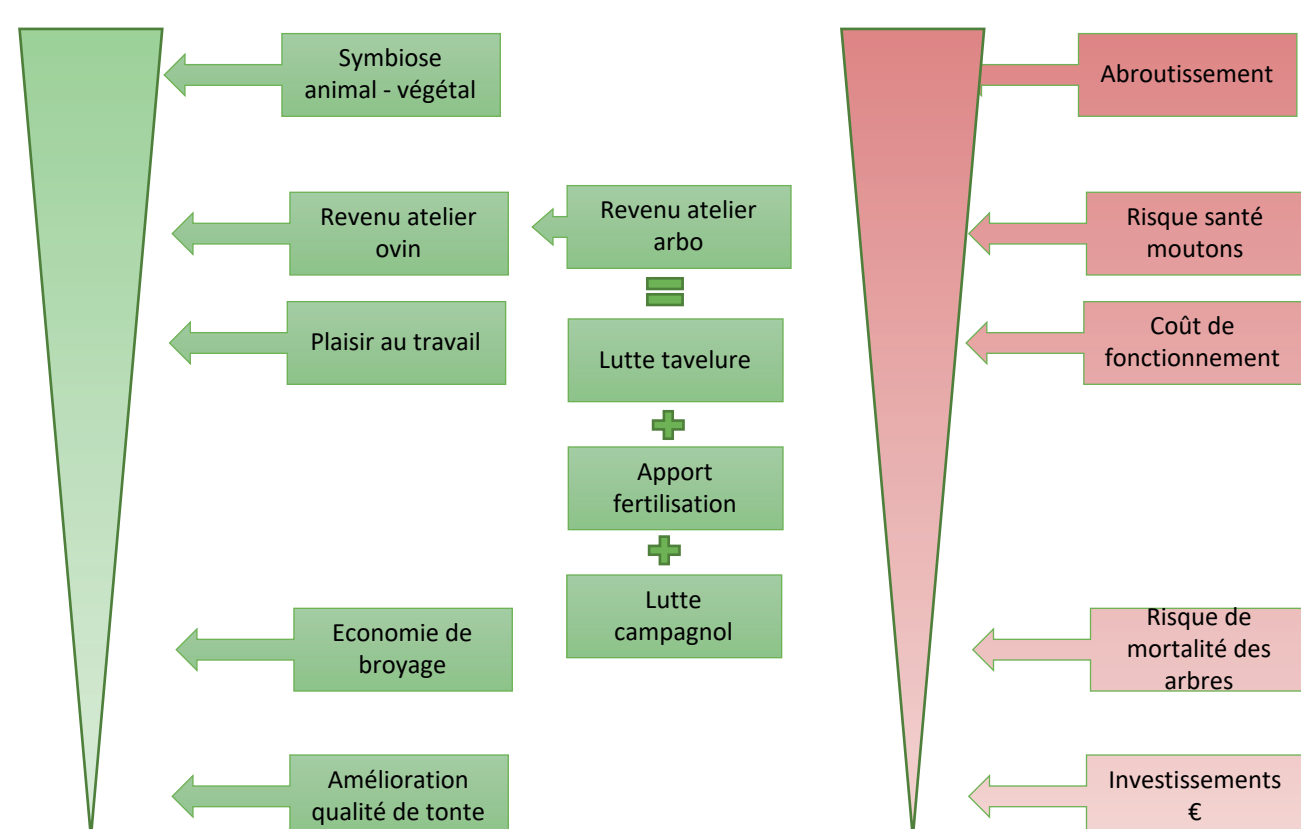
Symbiose animal - végétal

Revenu atelier ovin

Plaisir au travail

Economie de broyage

Amélioration qualité de tonte

Revenu atelier arbo

Lutte tavelure

Apport fertilisation

Lutte campagnol

Abroutissement

Risque santé moutons

Coût de fonctionnement

Risque de mortalité des arbres

Investissements €